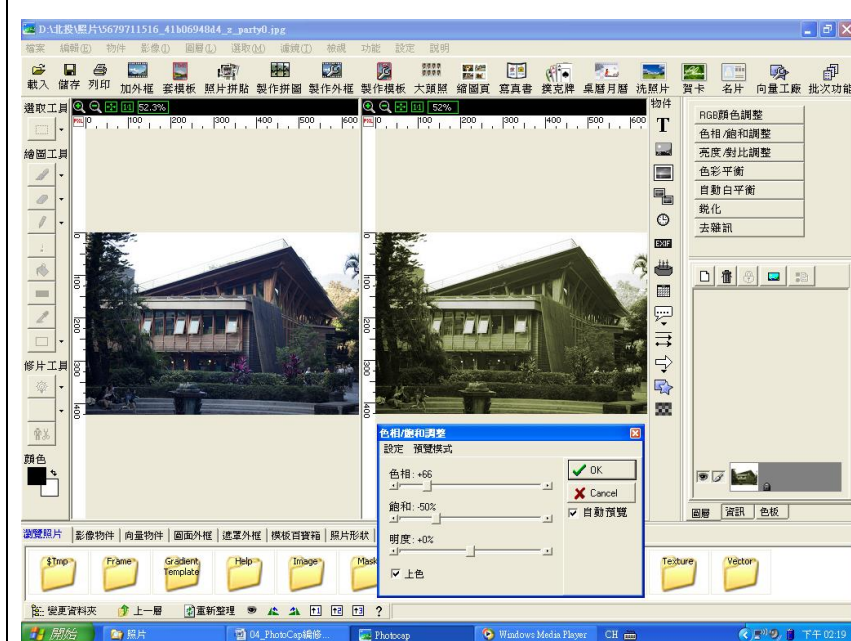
D:\北投\照片\5679711516_41b06948d4_z_party0.jpg

檔案 編輯(E) 物件 影像(I) 圖層(L) 選取(M) 濾鏡(T) 檢視 功能 設定 說明

載入 儲存 列印 加外框 套模板 照片拼貼 製作拼圖 製作外框 製作模板 大頭照 縮圖頁 寫真書 撲克牌 桌曆月曆 洗照片 賀卡 名片 向量工廠 批次功能

選取工具
繪圖工具
修片工具
顏色

52.3%
52%

物件

RGB顏色調整
色相/飽和調整
亮度/對比調整
色彩平衡
自動白平衡
銳化
去雜訊

EXIF

圖層 資訊 色板

色相/飽和調整
設定 預覽模式
色相: +66
飽和: -50%
明度: +0%
上色
OK
Cancel
自動預覽

瀏覽照片 影像物件 向量物件 圖面外框 遮罩外框 模板百寶箱 照片形狀

$Tmp Frame Gradient Template Help Image Mask Texture Vector

變更資料夾 上一層 重新整理 ?

開始 照片 04_PhotoCap編修... Photocap Windows Media Player CH 下午 02:19